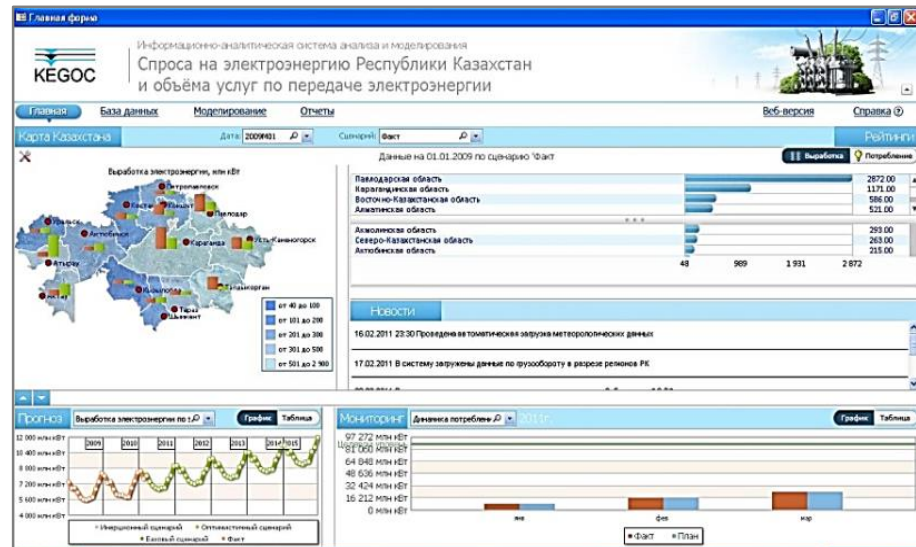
Главная форма

KEGOC

Информационно-аналитическая система анализа и моделирования
Спроса на электроэнергию Республики Казахстан
и объёма услуг по передаче электроэнергии

Главная | База данных | Моделирование | Отчеты | Веб-версия | Справка ?

Карта Казахстана | Дата: 200901 | Сценарий: Факт | Рейтинги

Данные на 01.01.2009 по сценарию 'Факт | Выработка | Потребление

Выработка электроэнергии, млн кВт

Петропавловск, Костанай, Кокшетау, Павлодар, Уральск, Астана, Актобе, Караганда, Усть-Каменогорск, Атырау, Актау, Кызылорда, Талдыкорган, Тараз, Шымкент, Алматы

от 40 до 100
от 101 до 200
от 201 до 300
от 301 до 500
от 501 до 2 900

| | |
|---|---|
| Павлодарская область | 2872.00 |
| Карагандинская область | 1171.00 |
| Восточно-Казахстанская область | 586.00 |
| Алматинская область | 521.00 |
| Акмолинская область | 293.00 |
| Северо-Казахстанская область | 263.00 |
| Актюбинская область | 215.00 |

48 989 1 931 2 872

Новости

16.02.2011 23:30 Проведена автоматическая загрузка метеорологических данных

17.02.2011 В систему загружены данные по грузообороту в разрезе регионов РК

Прогноз | Выработка электроэнергии по | График | Таблица

12 000 млн кВт
10 400 млн кВт
8 800 млн кВт
7 200 млн кВт
5 600 млн кВт
4 000 млн кВт

2009 2010 2011 2012 2013 2014 2015

Инерционный сценарий, Оптимистичный сценарий, Базовый сценарий, Факт

Мониторинг | Динамика потреблен | 2011г. | График | Таблица

97 272 млн кВт
81 060 млн кВт
64 848 млн кВт
48 636 млн кВт
32 424 млн кВт
16 212 млн кВт
0 млн кВт

янв фев мар

Факт План